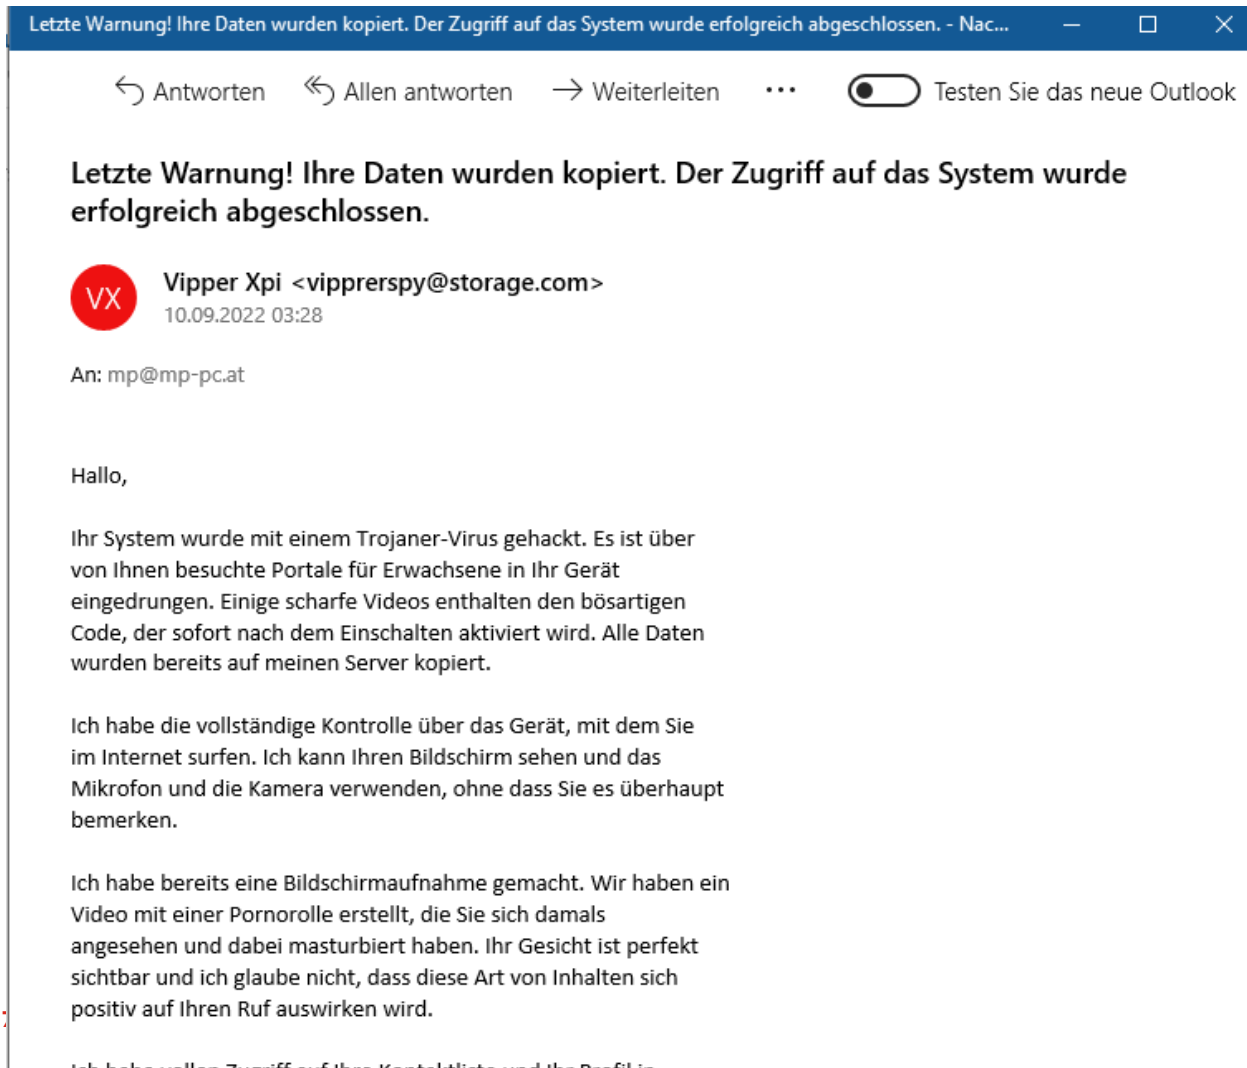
Letzte Warnung! Ihre Daten wurden kopiert. Der Zugriff auf das System wurde erfolgreich abgeschlossen. - Nac...

Antworten Allen antworten Weiterleiten ··· Testen Sie das neue Outlook

Letzte Warnung! Ihre Daten wurden kopiert. Der Zugriff auf das System wurde erfolgreich abgeschlossen.

VX
Vipper Xpi <vipprerspy@storage.com>
10.09.2022 03:28

An: mp@mp-pc.at

Hallo,

Ihr System wurde mit einem Trojaner-Virus gehackt. Es ist über von Ihnen besuchte Portale für Erwachsene in Ihr Gerät eingedrungen. Einige scharfe Videos enthalten den bösartigen Code, der sofort nach dem Einschalten aktiviert wird. Alle Daten wurden bereits auf meinen Server kopiert.

Ich habe die vollständige Kontrolle über das Gerät, mit dem Sie im Internet surfen. Ich kann Ihren Bildschirm sehen und das Mikrofon und die Kamera verwenden, ohne dass Sie es überhaupt bemerken.

Ich habe bereits eine Bildschirmaufnahme gemacht. Wir haben ein Video mit einer Pornorolle erstellt, die Sie sich damals angesehen und dabei masturbiert haben. Ihr Gesicht ist perfekt sichtbar und ich glaube nicht, dass diese Art von Inhalten sich positiv auf Ihren Ruf auswirken wird.

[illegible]